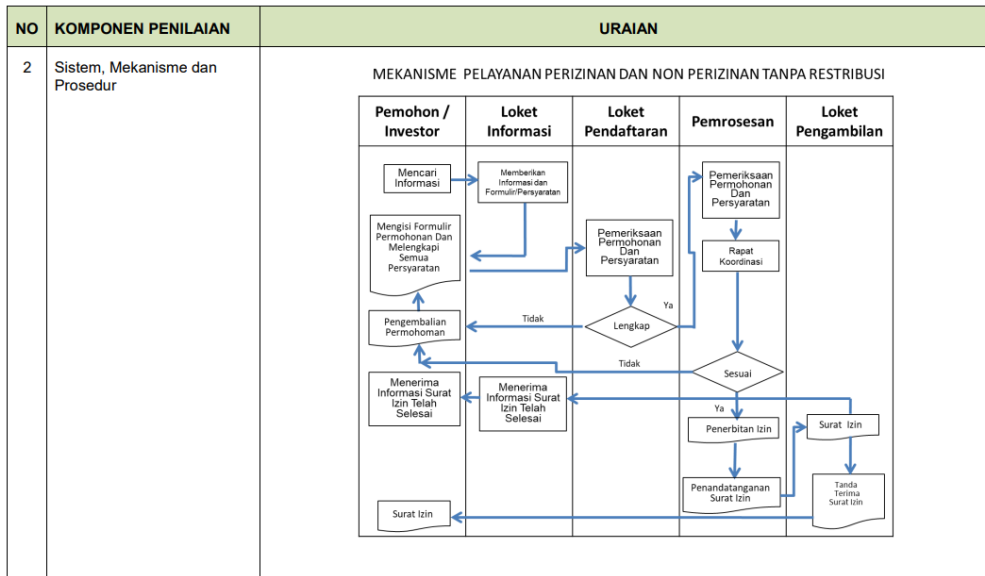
| NO | KOMPONEN PENILAIAN | URAIAN |
|---|---|---|
| 2 | Sistem, Mekanisme dan Prosedur | MEKANISME PELAYANAN PERIZINAN DAN NON PERIZINAN TANPA RESTRIBUSI |

| Pemohon / Investor | Loket Informasi | Loket Pendaftaran | Pemrosesan | Loket Pengambilan |
|---|---|---|---|---|

Mencari Informasi

Memberikan Informasi dan Formulir/Persyaratan

Pemeriksaan Permohonan Dan Persyaratan

Mengisi Formulir Permohonan Dan Melengkapi Semua Persyaratan

Pemeriksaan Permohonan Dan Persyaratan

Rapat Koordinasi

Ya

Tidak

Lengkap

Pengembalian Permohoman

Tidak

Sesuai

Menerima Informasi Surat Izin Telah Selesai

Menerima Informasi Surat Izin Telah Selesai

Ya

Penerbitan Izin

Surat Izin

Penandatanganan Surat Izin

Tanda Terima Surat Izin

Surat Izin